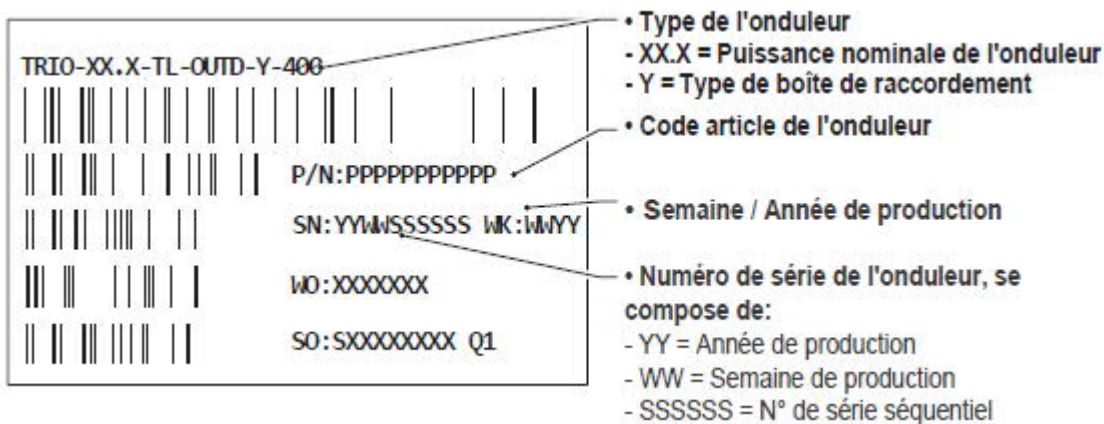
TRIO-XX.X-TL-OUTD-Y-400

P/N:PPPPPPPPPPP

SN:YYWWSSSSSS WK:WWYY

WO:XXXXXXX

SO:SXXXXXXXX Q1

• Type de l'onduleur
- XX.X = Puissance nominale de l'onduleur
- Y = Type de boîte de raccordement

• Code article de l'onduleur

• Semaine / Année de production

• Numéro de série de l'onduleur, se compose de:
- YY = Année de production
- WW = Semaine de production
- SSSSSS = N° de série séquentiel